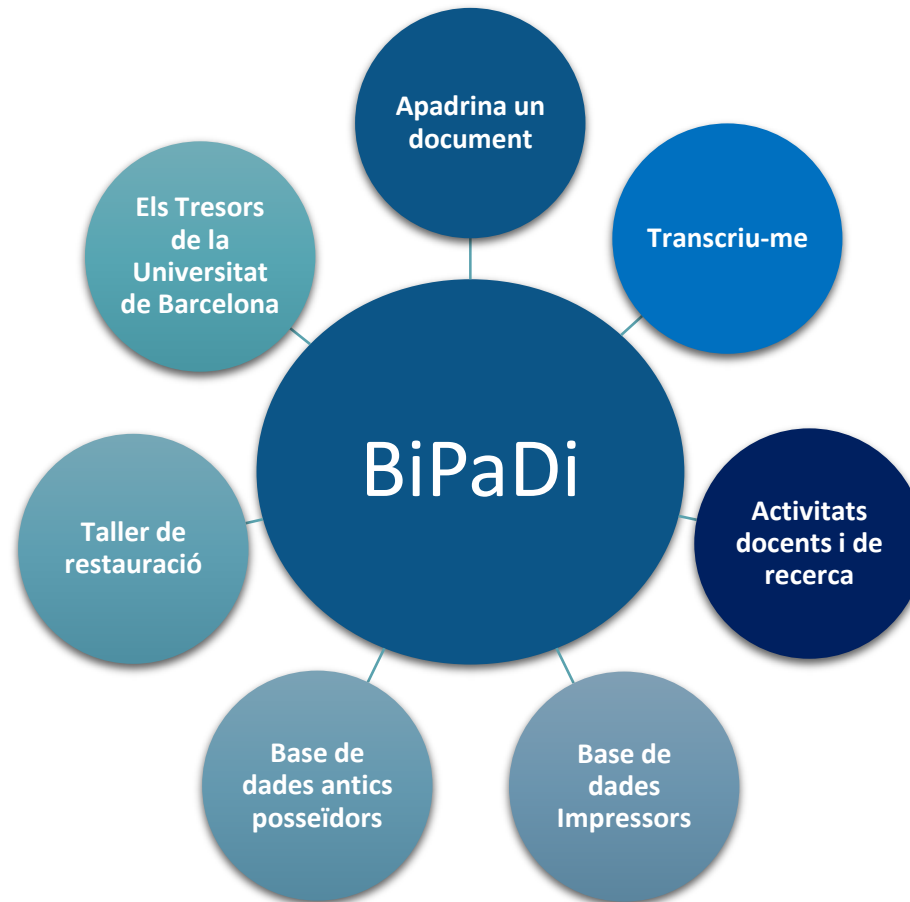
Apadrina un document

Transcriu-me

Els Tresors de la Universitat de Barcelona

BiPaDi

Taller de restauració

Activitats docents i de recerca

Base de dades antics posseïdors

Base de dades Impressors